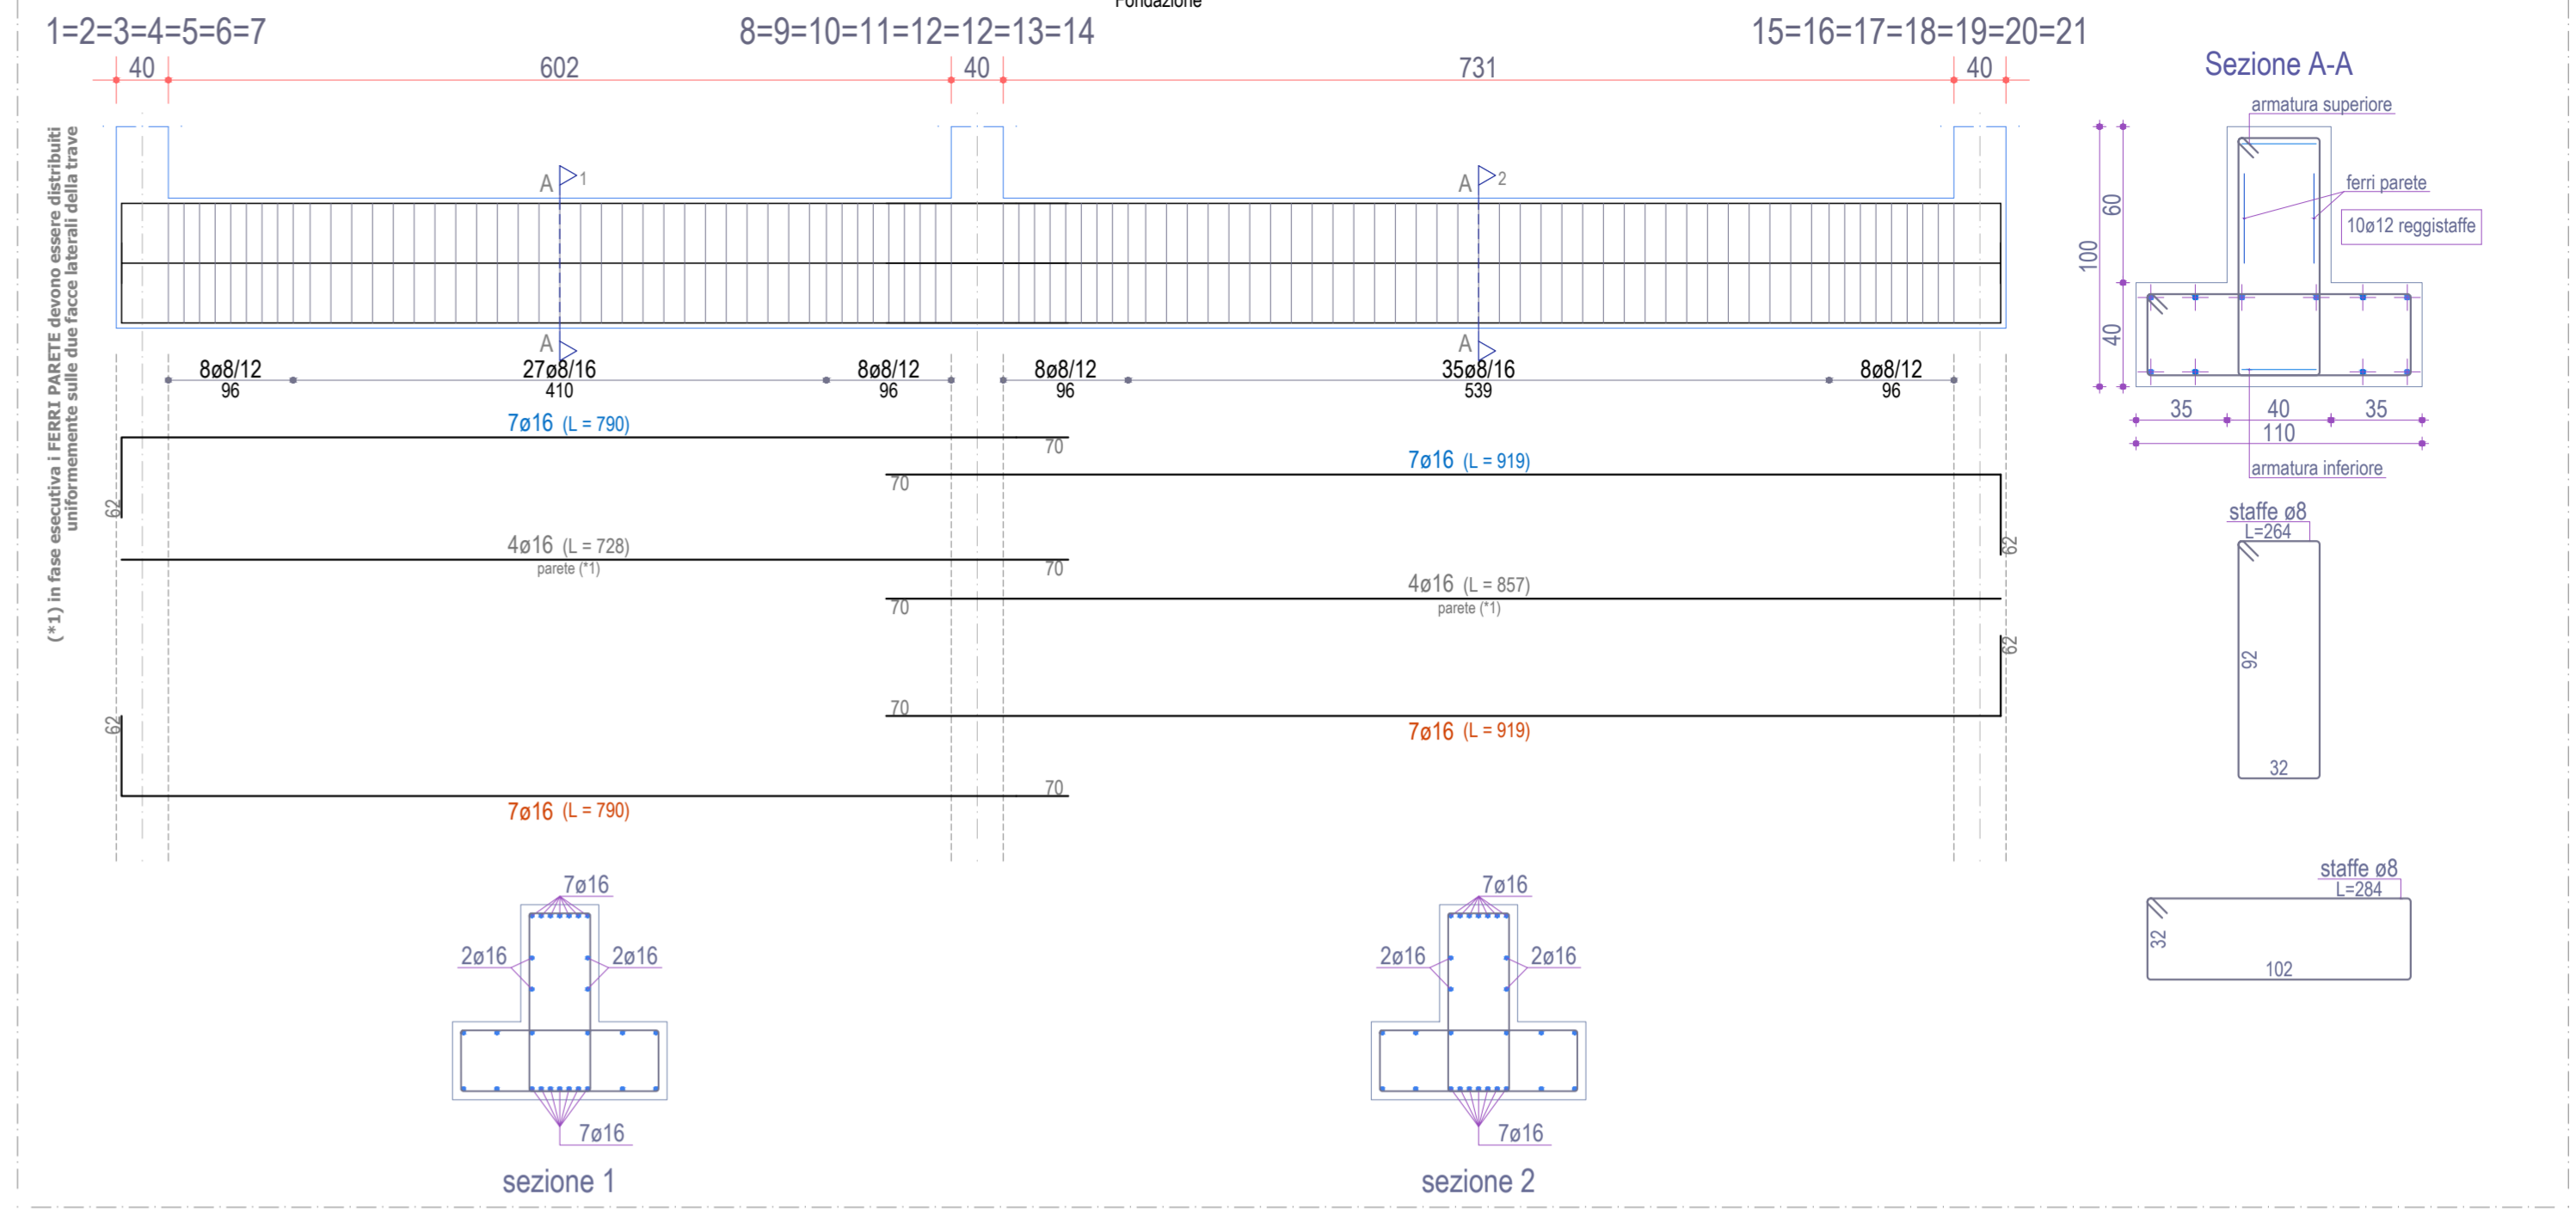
Fondazione

1=2=3=4=5=6=7

8=9=10=11=12=12=13=14

15=16=17=18=19=20=21

40 602 40 731 40

Sezione A-A

armatura superiore

ferri parete

10ø12 reggistaffe

100 60 40

35 40 35

110

armatura inferiore

(*1) in fase esecutiva i FERRI PARETE devono essere distribuiti uniformemente sulle due facce laterali della trave

A 1 A 2

A A

8ø8/12 96

27ø8/16 410

8ø8/12 96

8ø8/12 96

35ø8/16 539

8ø8/12 96

7ø16 (L = 790)

70

62

7ø16 (L = 919)

70

62

4ø16 (L = 728)

parete (*1)

70

70

4ø16 (L = 857)

parete (*1)

62

70

7ø16 (L = 919)

62

70

7ø16 (L = 790)

staffe ø8

L=264

92

32

staffe ø8

L=284

32

102

7ø16

2ø16 2ø16

7ø16

sezione 1

7ø16

2ø16 2ø16

7ø16

sezione 2